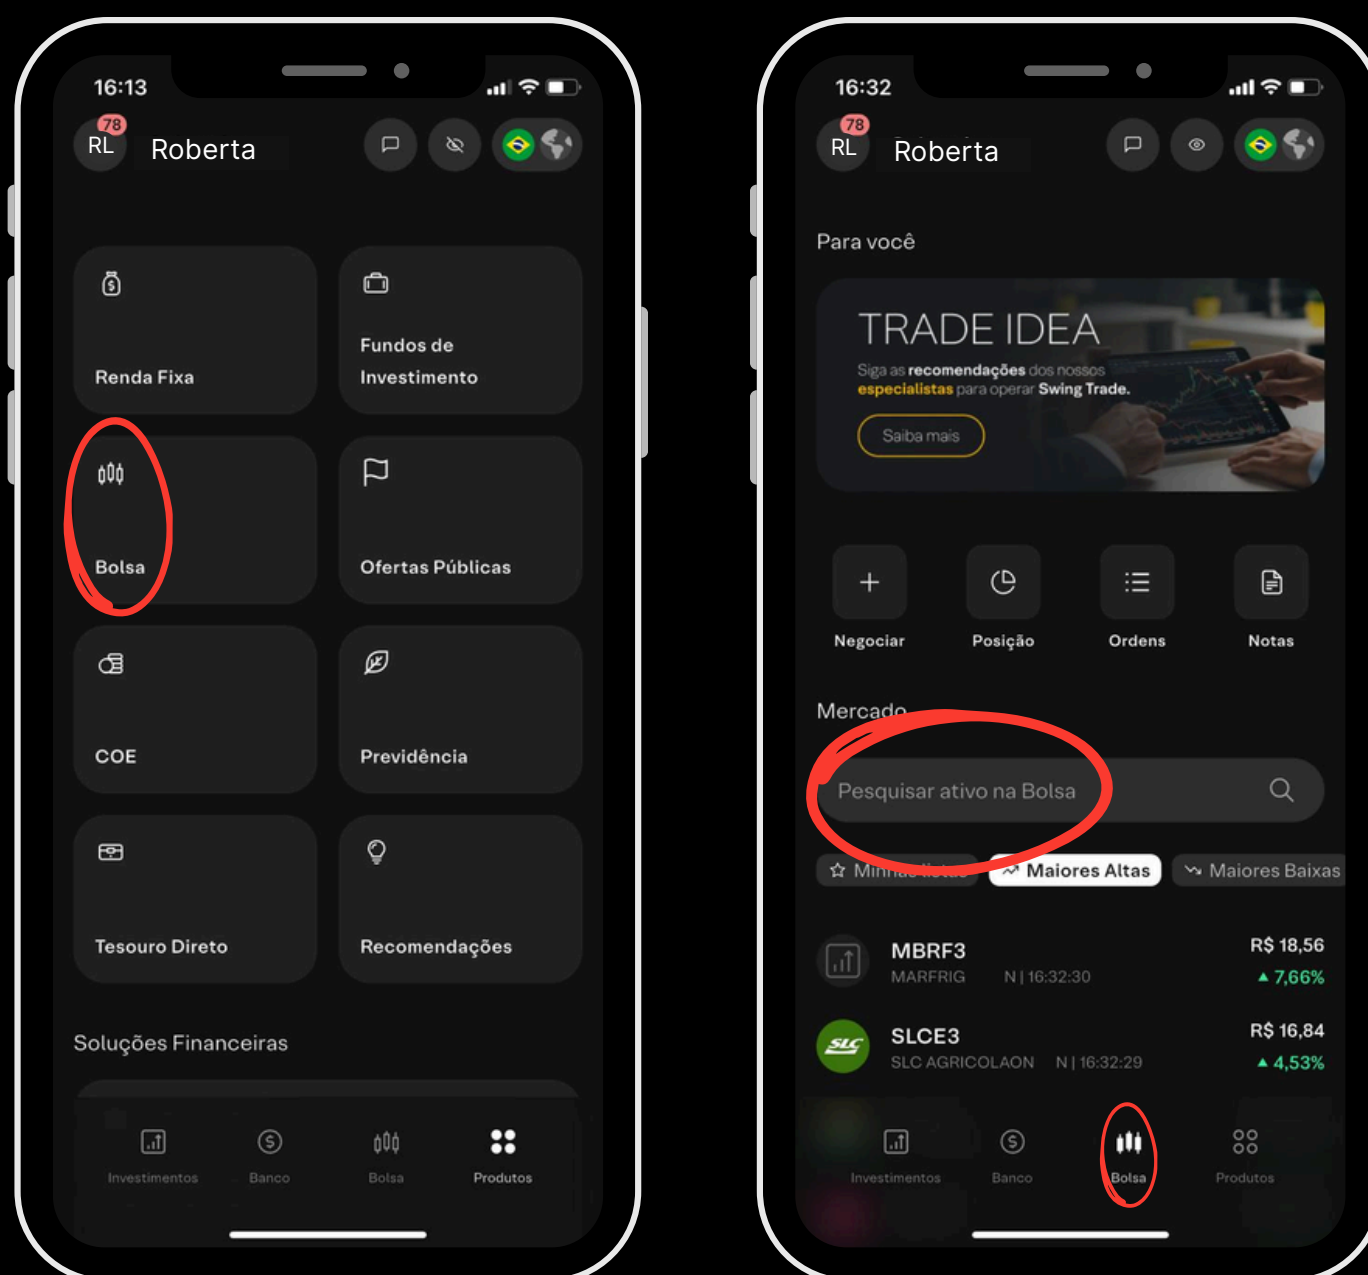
16:13

78 RL Roberta

Renda Fixa

Fundos de Investimento

Bolsa

Ofertas Públicas

COE

Previdência

Tesouro Direto

Recomendações

Soluções Financeiras

Investimentos Banco Bolsa Produtos

16:32

78 RL Roberta

Para você

TRADE IDEA

Siga as recomendações dos nossos especialistas para operar Swing Trade.

Saiba mais

Negociar Posição Ordens Notas

Mercado

Pesquisar ativo na Bolsa

Minhas listas Maiores Altas Maiores Baixas

MBRF3 MARFRIG N | 16:32:30 R$ 18,56 ▲ 7,66%

SLCE3 SLC AGRICOLAON N | 16:32:29 R$ 16,84 ▲ 4,53%

Investimentos Banco Bolsa Produtos